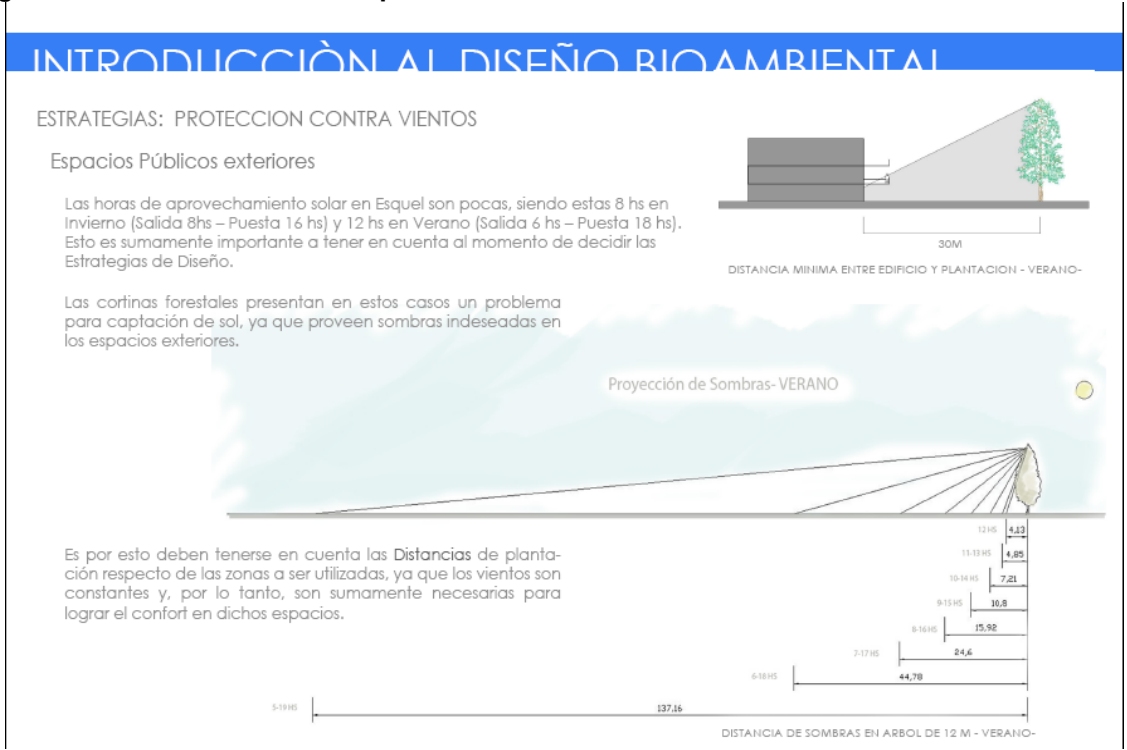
INTRODUCCIÒN AL DISEÑO BIOAMBIENTAL

ESTRATEGIAS: PROTECCION CONTRA VIENTOS

Espacios Públicos exteriores

Las horas de aprovechamiento solar en Esquel son pocas, siendo estas 8 hs en Invierno (Salida 8hs – Puesta 16 hs) y 12 hs en Verano (Salida 6 hs – Puesta 18 hs). Esto es sumamente importante a tener en cuenta al momento de decidir las Estrategias de Diseño.

30M

DISTANCIA MINIMA ENTRE EDIFICIO Y PLANTACION - VERANO-

Las cortinas forestales presentan en estos casos un problema para captación de sol, ya que proveen sombras indeseadas en los espacios exteriores.

Proyección de Sombras- VERANO

Es por esto deben tenerse en cuenta las Distancias de plantación respecto de las zonas a ser utilizadas, ya que los vientos son constantes y, por lo tanto, son sumamente necesarias para lograr el confort en dichos espacios.

12 HS 4,13
11-13 HS 4,85
10-14 HS 7,21
9-15 HS 10,8
8-16 HS 15,92
7-17 HS 24,6
6-18 HS 44,78
5-19 HS 137,16

DISTANCIA DE SOMBRAS EN ARBOL DE 12 M - VERANO-